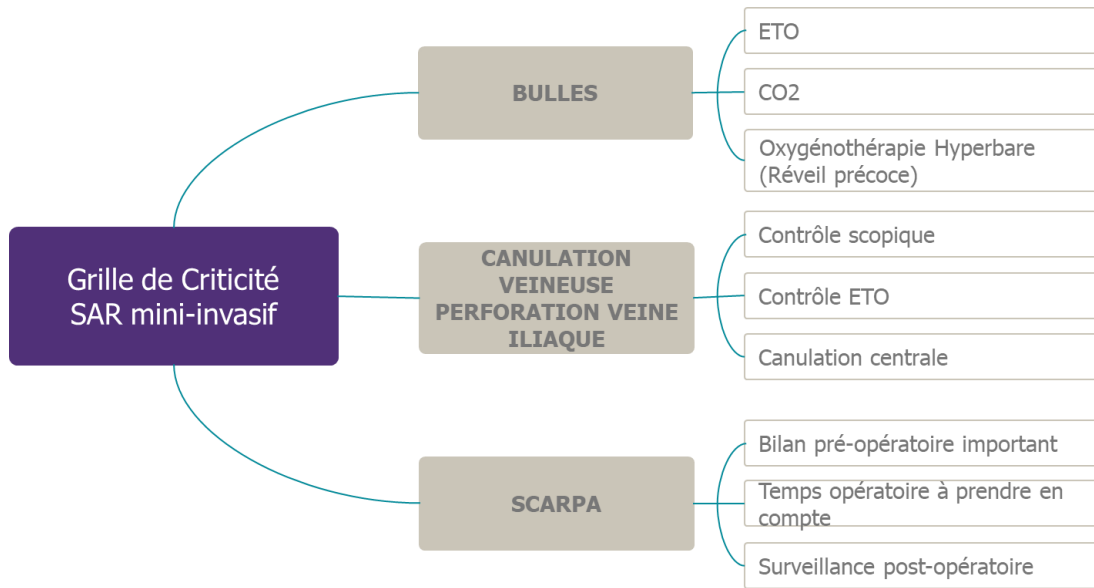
Grille de Criticité SAR mini-invasif

BULLES

ETO

CO2

Oxygénothérapie Hyperbare (Réveil précoce)

CANULATION VEINEUSE PERFORATION VEINE ILIAQUE

Contrôle scopique

Contrôle ETO

Canulation centrale

SCARPA

Bilan pré-opératoire important

Temps opératoire à prendre en compte

Surveillance post-opératoire